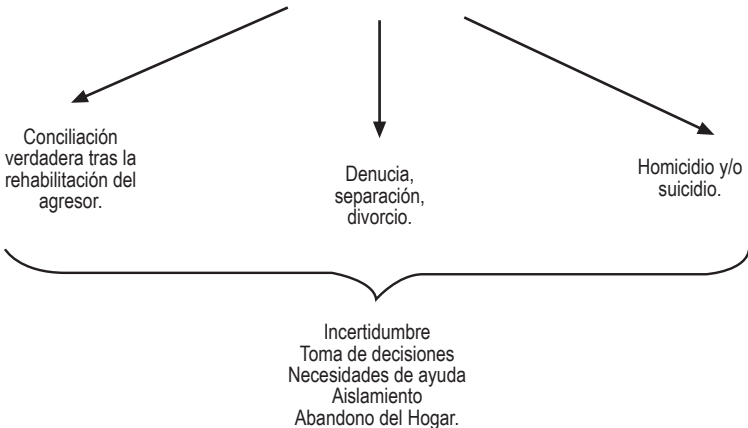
Conciliación verdadera tras la rehabilitación del agresor.

Denucia, separación, divorcio.

Homicidio y/o suicidio.

Incertidumbre
Toma de decisiones
Necesidades de ayuda
Aislamiento
Abandono del Hogar.